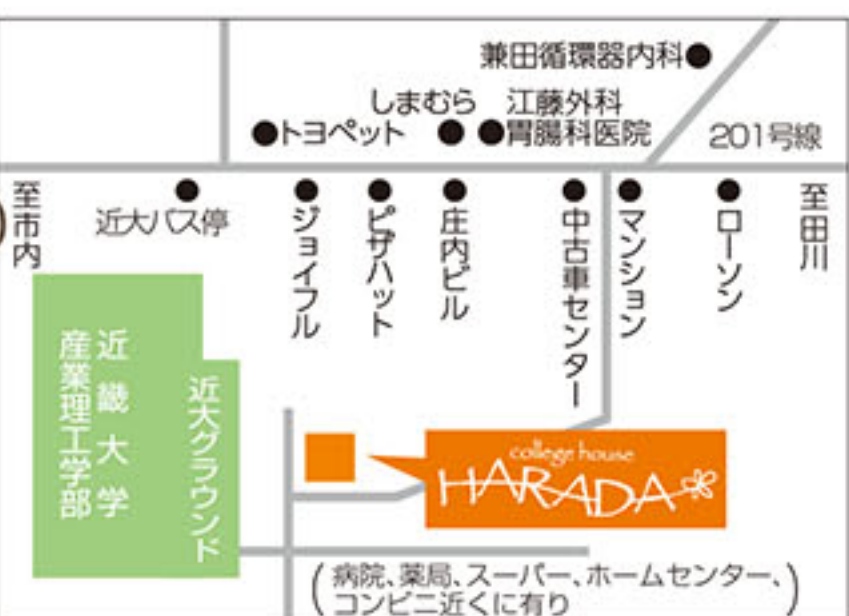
兼田循環器内科

しまむら 江藤外科

トヨペット 胃腸科医院

201号線

至市内

近大バス停

ジョイフル

ピザハット

庄内ビル

中古車センター

マンション

ローソン

至田川

近畿大学産業理工学部

近大グラウンド

college house HARADA

(病院、薬局、スーパー、ホームセンター、コンビニ近くに有り)